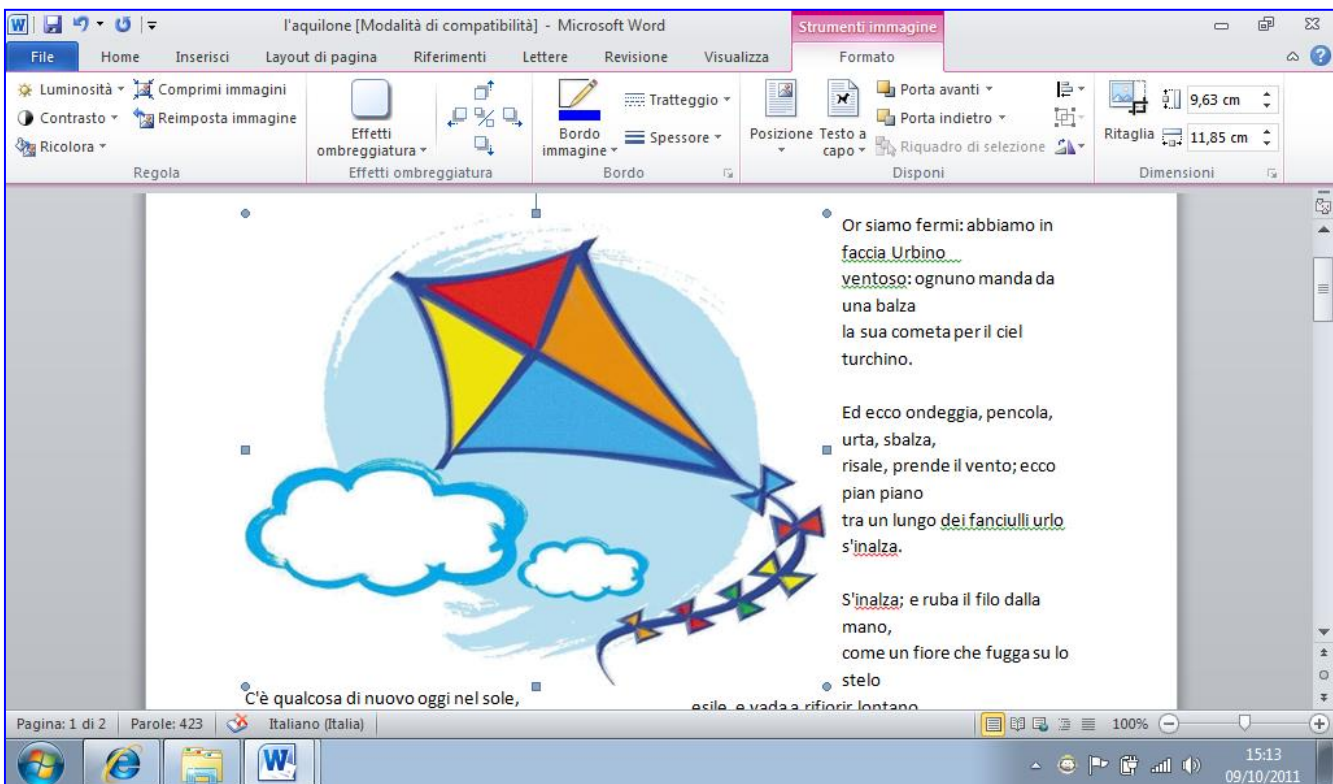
l'aquilone [Modalità di compatibilità] - Microsoft Word
Strumenti immagine
File Home Inserisci Layout di pagina Riferimenti Lettere Revisione Visualizza Formato

Luminosità ▾ Comprimi immagini
Contrasto ▾ Reimposta immagine
Ricolora ▾
Regola

Effetti ombreggiatura ▾
Effetti ombreggiatura

Bordo immagine ▾ Tratteggio ▾ Spessore ▾
Bordo

Posizione Testo a capo ▾ Porta avanti ▾ Porta indietro ▾ Riquadro di selezione
Disponi

Ritaglia 9,63 cm 11,85 cm
Dimensioni

Or siamo fermi: abbiamo in faccia Urbino
ventoso: ognuno manda da una balza
la sua cometa per il ciel turchino.

Ed ecco ondeggia, pencola, urta, sbalza,
risale, prende il vento; ecco pian piano
tra un lungo dei fanciulli urlo s'inalza.

S'inalza; e ruba il filo dalla mano,
come un fiore che fugga su lo stelo
esile, e vada a rifiorir lontano.

C'è qualcosa di nuovo oggi nel sole,

Pagina: 1 di 2 Parole: 423 Italiano (Italia) 100%

15:13
09/10/2011